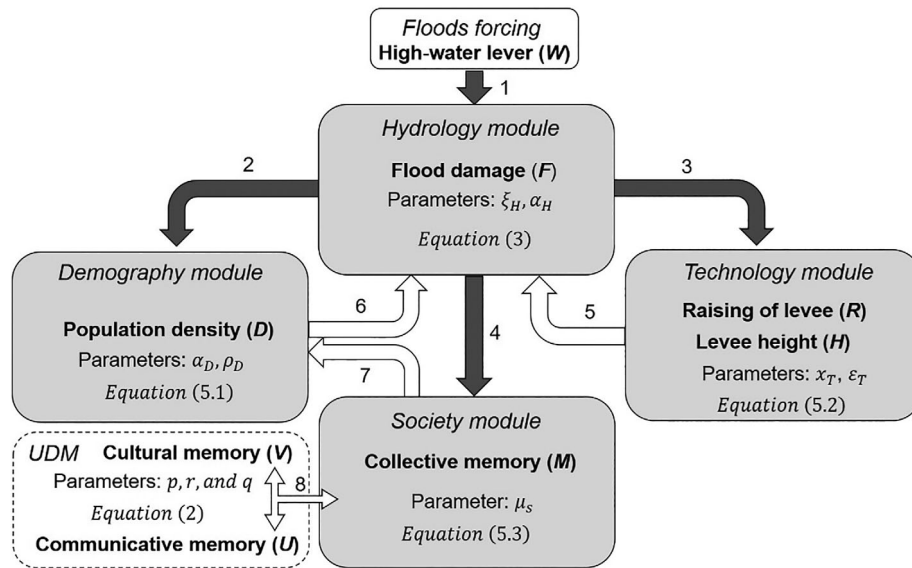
Floods forcing
High-water lever (W)

1

Hydrology module
Flood damage (F)
Parameters: $\xi_H, \alpha_H$
$Equation\ (3)$

2

3

Demography module
Population density (D)
Parameters: $\alpha_D, \rho_D$
$Equation\ (5.1)$

6

7

4

5

Technology module
Raising of levee (R)
Levee height (H)
Parameters: $x_T, \varepsilon_T$
$Equation\ (5.2)$

UDM Cultural memory (V)
Parameters: $p, r, and\ q$
$Equation\ (2)$
Communicative memory (U)

8

Society module
Collective memory (M)
Parameter: $\mu_s$
$Equation\ (5.3)$